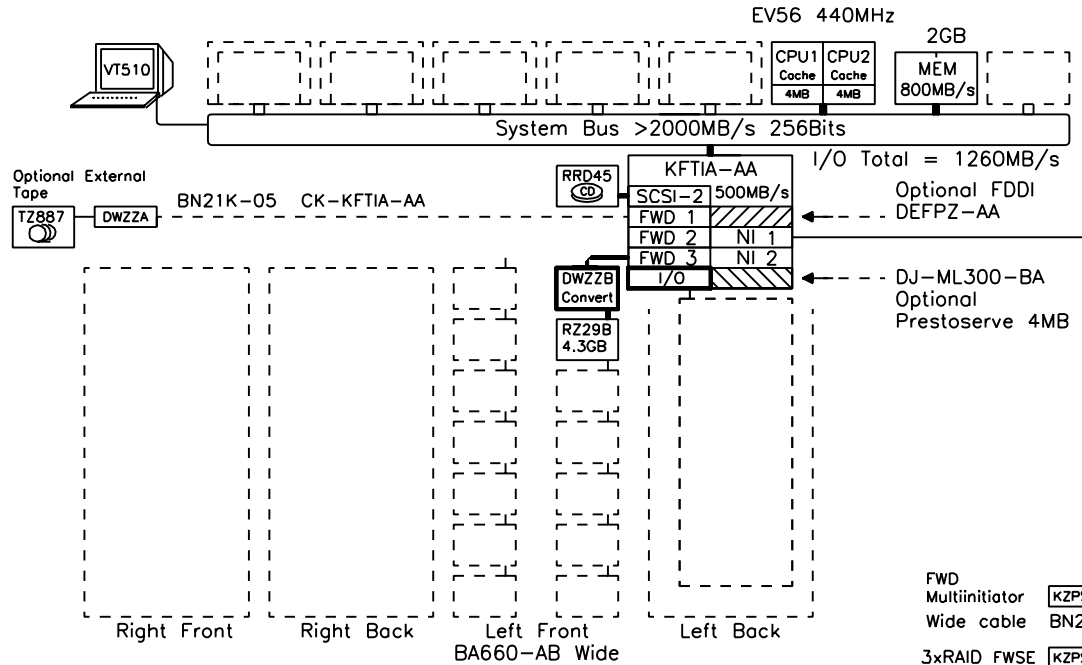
EV56 440MHz

2GB

VT510

CPU1 Cache 4MB

CPU2 Cache 4MB

MEM 800MB/s

System Bus >2000MB/s 256Bits

I/O Total = 1260MB/s

Optional External Tape

TZ887

DWZZA

BN21K-05 CK-KFTIA-AA

RRD45 CD

KFTIA-AA

SCSI-2 500MB/s

FWD 1

FWD 2 NI 1

FWD 3 NI 2

I/O

Optional FDDI DEFPZ-AA

DJ-ML300-BA Optional Prestoserve 4MB

DWZZB Convert

RZ29B 4.3GB

Right Front

Right Back

Left Front

BA660-AB Wide

Left Back

FWD Multiinitiator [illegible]

Wide cable BN2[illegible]

3xRAID FWSE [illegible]